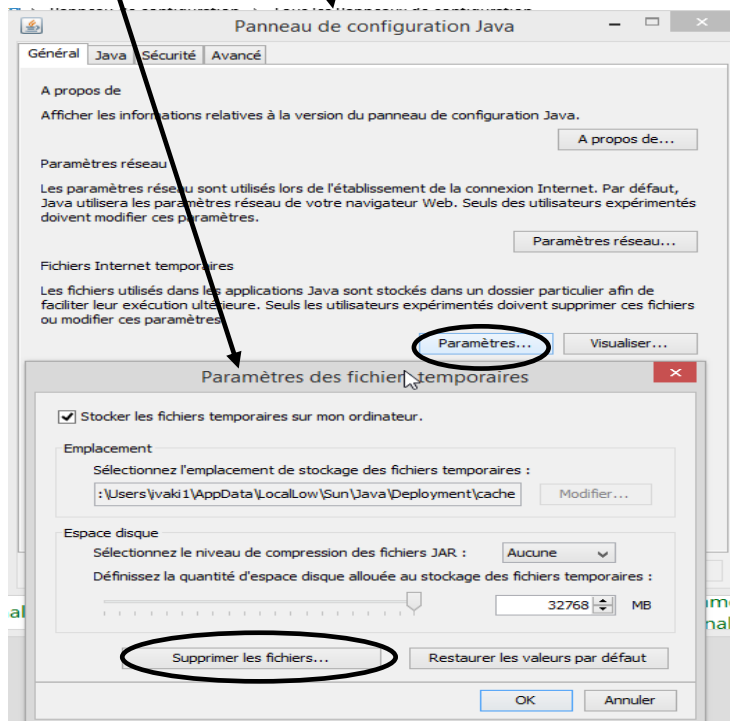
Panneau de configuration Java

Général | Java | Sécurité | Avancé

A propos de

Afficher les informations relatives à la version du panneau de configuration Java.

A propos de...

Paramètres réseau

Les paramètres réseau sont utilisés lors de l'établissement de la connexion Internet. Par défaut, Java utilisera les paramètres réseau de votre navigateur Web. Seuls des utilisateurs expérimentés doivent modifier ces paramètres.

Paramètres réseau...

Fichiers Internet temporaires

Les fichiers utilisés dans les applications Java sont stockés dans un dossier particulier afin de faciliter leur exécution ultérieure. Seuls les utilisateurs expérimentés doivent supprimer ces fichiers ou modifier ces paramètres.

Paramètres... | Visualiser...

Paramètres des fichiers temporaires

Stocker les fichiers temporaires sur mon ordinateur.

Emplacement

Sélectionnez l'emplacement de stockage des fichiers temporaires :

:\Users\ivaki1\AppData\LocalLow\Sun\Java\Deployment\cache | Modifier...

Espace disque

Sélectionnez le niveau de compression des fichiers JAR : Aucune

Définissez la quantité d'espace disque allouée au stockage des fichiers temporaires :

32768 MB

Supprimer les fichiers... | Restaurer les valeurs par défaut

OK | Annuler